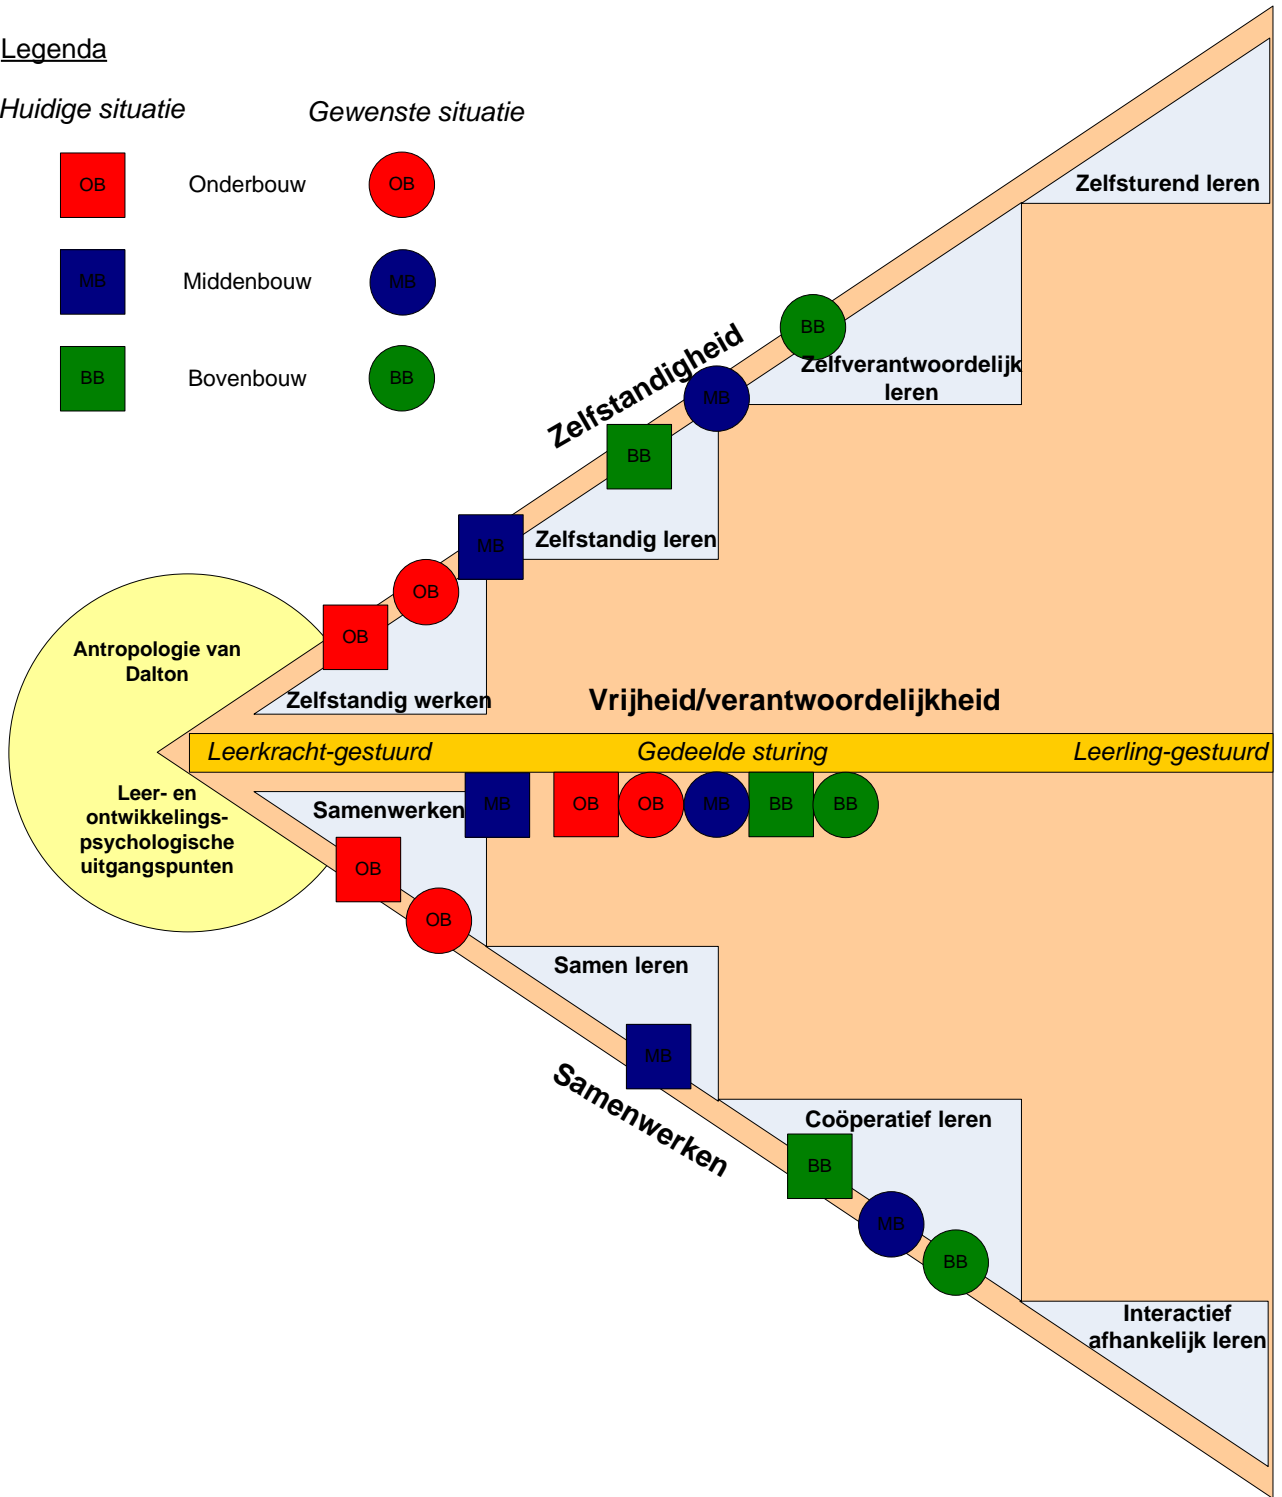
Legenda

Huidige situatie

Gewenste situatie

OB Onderbouw OB

MB Middenbouw MB

BB Bovenbouw BB

Zelfsturend leren

BB

Zelfverantwoordelijk leren

MB

Zelfstandigheid

BB

MB

Zelfstandig leren

OB

OB

Antropologie van Dalton

Zelfstandig werken

Vrijheid/verantwoordelijkheid

Leerkracht-gestuurd

Gedeelde sturing

Leerling-gestuurd

Leer- en ontwikkelings-psychologische uitgangspunten

Samenwerken

MB

OB

OB

MB

BB

BB

OB

OB

Samen leren

MB

Samenwerken

Coöperatief leren

BB

MB

BB

Interactief afhankelijk leren